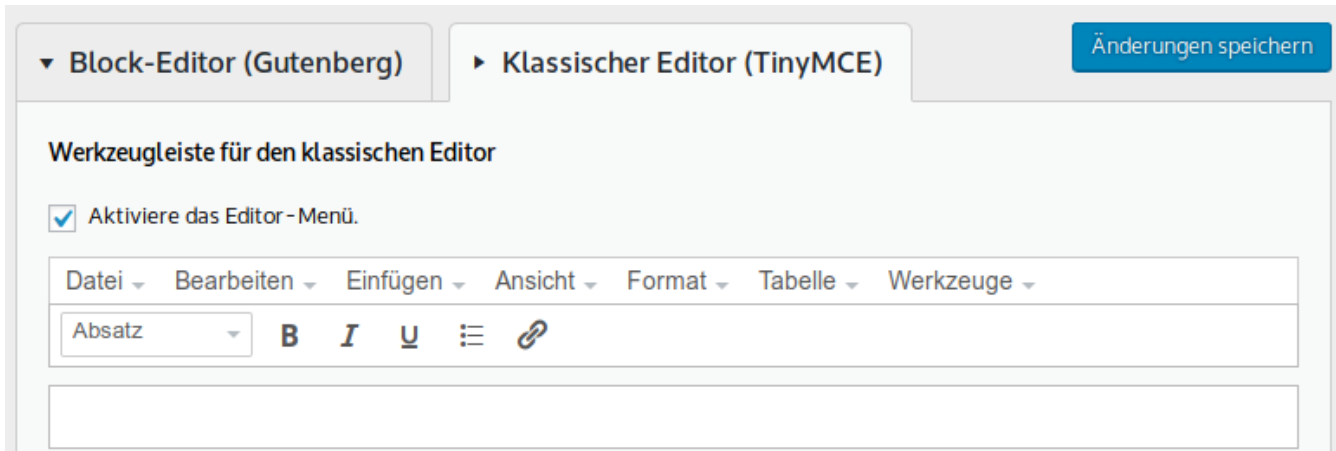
▾ Block-Editor (Gutenberg)

▸ Klassischer Editor (TinyMCE)

Änderungen speichern

Werkzeugleiste für den klassischen Editor

Aktiviere das Editor-Menü.

Datei Bearbeiten Einfügen Ansicht Format Tabelle Werkzeuge

Absatz B I U